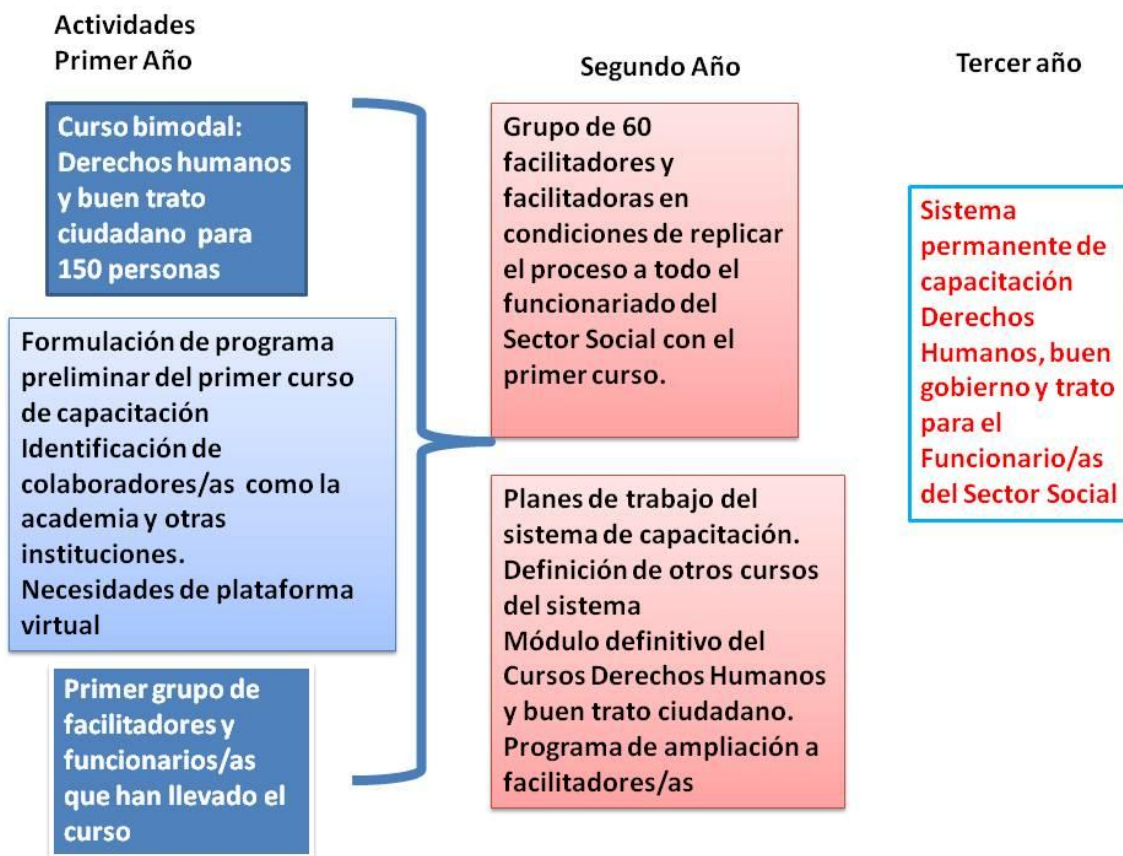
Actividades
Primer Año

Curso bimodal: Derechos humanos y buen trato ciudadano para 150 personas

Formulación de programa preliminar del primer curso de capacitación
Identificación de colaboradores/as como la academia y otras instituciones.
Necesidades de plataforma virtual

Primer grupo de facilitadores y funcionarios/as que han llevado el curso

Segundo Año

Grupo de 60 facilitadores y facilitadoras en condiciones de replicar el proceso a todo el funcionariado del Sector Social con el primer curso.

Planes de trabajo del sistema de capacitación.
Definición de otros cursos del sistema
Módulo definitivo del Cursos Derechos Humanos y buen trato ciudadano.
Programa de ampliación a facilitadores/as

Tercer año

Sistema permanente de capacitación Derechos Humanos, buen gobierno y trato para el Funcionario/as del Sector Social